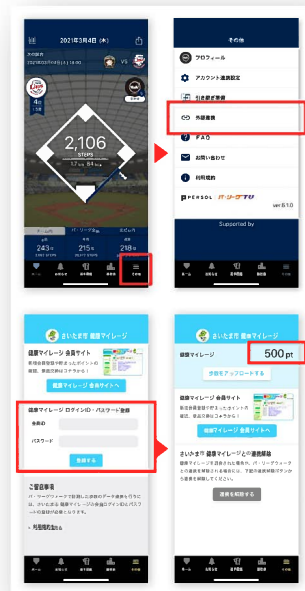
2021年3月4日 (木)

今日の試合

2,106

STEPS

VS

パ・リーグ

その他

プロフィール

アカウント連携設定

引継ぎ番号

外部連携

FAQ

お問い合わせ

利用規約

PERSOL パ・リーグTV

ver.8.1.0

Supported by

さいたま市 健康マイレージ

健康マイレージ 会員サイト

健康マイレージ 会員サイトへ

健康マイレージ ログインID・パスワード登録

会員ID

パスワード

登録する

ご留意事項

利用規約等

さいたま市 健康マイレージ

健康マイレージ

500pt

歩数をアップロードする

健康マイレージ 会員サイト

健康マイレージ 会員サイトへ

さいたま市 健康マイレージとの連携解除

連携を解除する